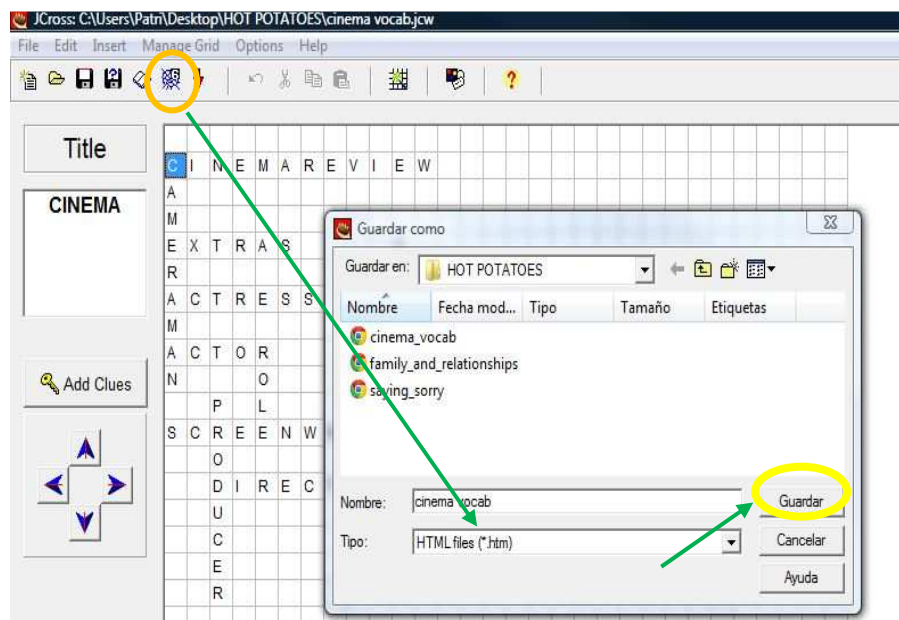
JCross: C:\Users\Patn\Desktop\HOT POTATOES\cinema vocab.jcw

File Edit Insert Manage Grid Options Help

Title

CINEMA

Add Clues

C I N E M A R E V I E W
A
M
E X T R A S
R
A C T R E S S
M
A C T O R
N O
P L
S C R E E N W
O
D I R E C
U
C
E
R

Guardar como

Guardar en: HOT POTATOES

Nombre | Fecha mod... | Tipo | Tamaño | Etiquetas

cinema_vocab
family_and_relationships
saying_sorry

Nombre: cinema vocab

Tipo: HTML files (*.htm)

Guardar

Cancelar

Ayuda